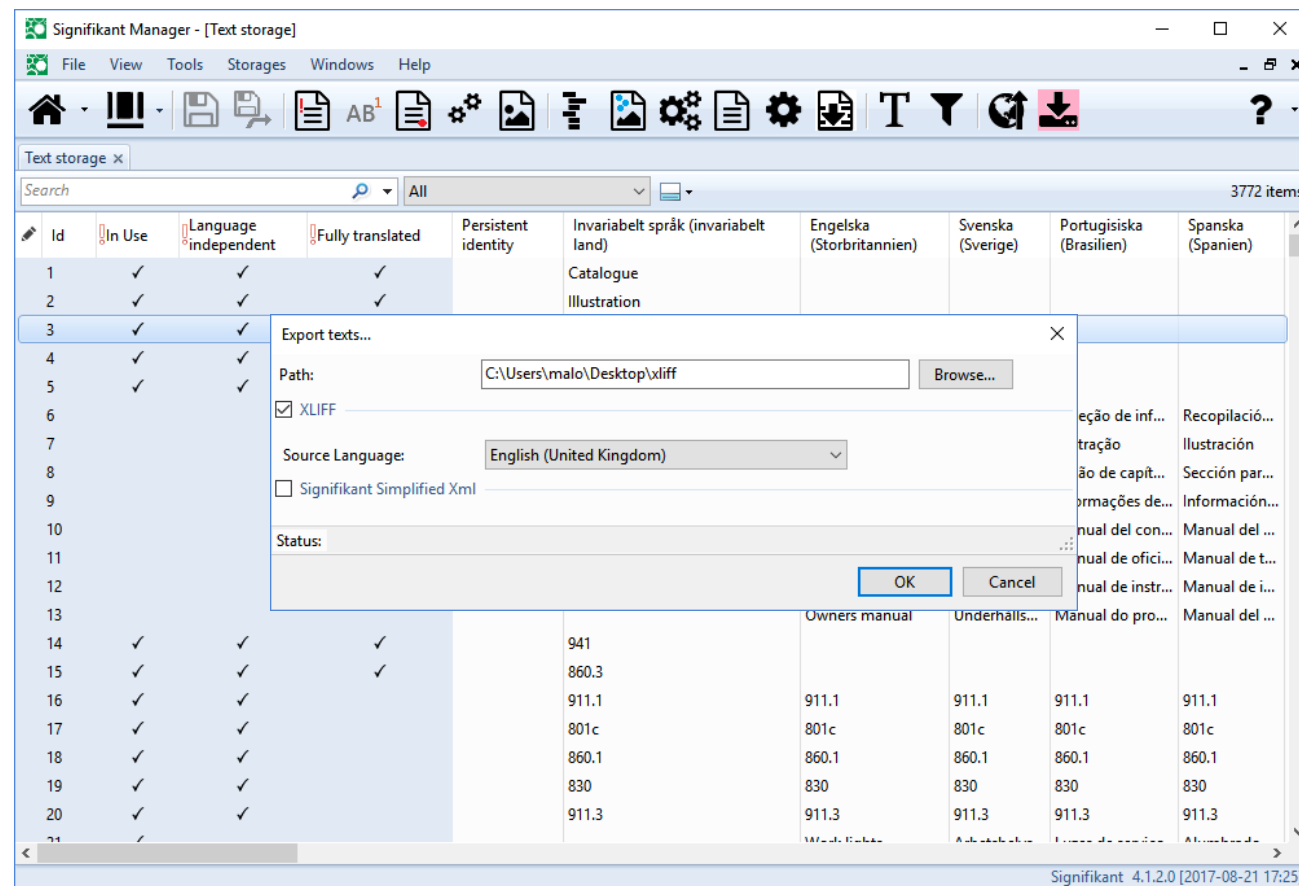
Signifikant Manager - [Text storage]

File View Tools Storages Windows Help

Text storage ×

Search All 3772 items

| Id | In Use | Language independent | Fully translated | Persistent identity | Invariabelt språk (invariabelt land) | Engelska (Storbritannien) | Svenska (Sverige) | Portugisiska (Brasilien) | Spanska (Spanien) |
|---|---|---|---|---|---|---|---|---|---|
| 1 | ✓ | ✓ | ✓ | | Catalogue | | | | |
| 2 | ✓ | ✓ | ✓ | | Illustration | | | | |
| 3 | ✓ | ✓ | | | | | | | |
| 4 | ✓ | ✓ | | | | | | | |
| 5 | ✓ | ✓ | | | | | | | |
| 6 | | | | | | | | eção de inf... | Recopilació... |
| 7 | | | | | | | | tração | Ilustración |
| 8 | | | | | | | | ão de capít... | Sección par... |
| 9 | | | | | | | | ormações de... | Información... |
| 10 | | | | | | | | nual del con... | Manual del ... |
| 11 | | | | | | | | nual de ofici... | Manual de t... |
| 12 | | | | | | | | nual de instr... | Manual de i... |
| 13 | | | | | | Owners manual | Underhålls... | Manual do pro... | Manual del ... |
| 14 | ✓ | ✓ | ✓ | | 941 | | | | |
| 15 | ✓ | ✓ | ✓ | | 860.3 | | | | |
| 16 | ✓ | ✓ | | | 911.1 | 911.1 | 911.1 | 911.1 | 911.1 |
| 17 | ✓ | ✓ | | | 801c | 801c | 801c | 801c | 801c |
| 18 | ✓ | ✓ | | | 860.1 | 860.1 | 860.1 | 860.1 | 860.1 |
| 19 | ✓ | ✓ | | | 830 | 830 | 830 | 830 | 830 |
| 20 | ✓ | ✓ | | | 911.3 | 911.3 | 911.3 | 911.3 | 911.3 |
| 21 | ✓ | | | | | Work lights | Arbetsbelys... | Luzes de serviço | Alumbrado |

Export texts...

Path: C:\Users\malo\Desktop\xliff Browse...

XLIFF

Source Language: English (United Kingdom)

Signifikant Simplified Xml

Status:

OK Cancel

Signifikant 4.1.2.0 [2017-08-21 17:25